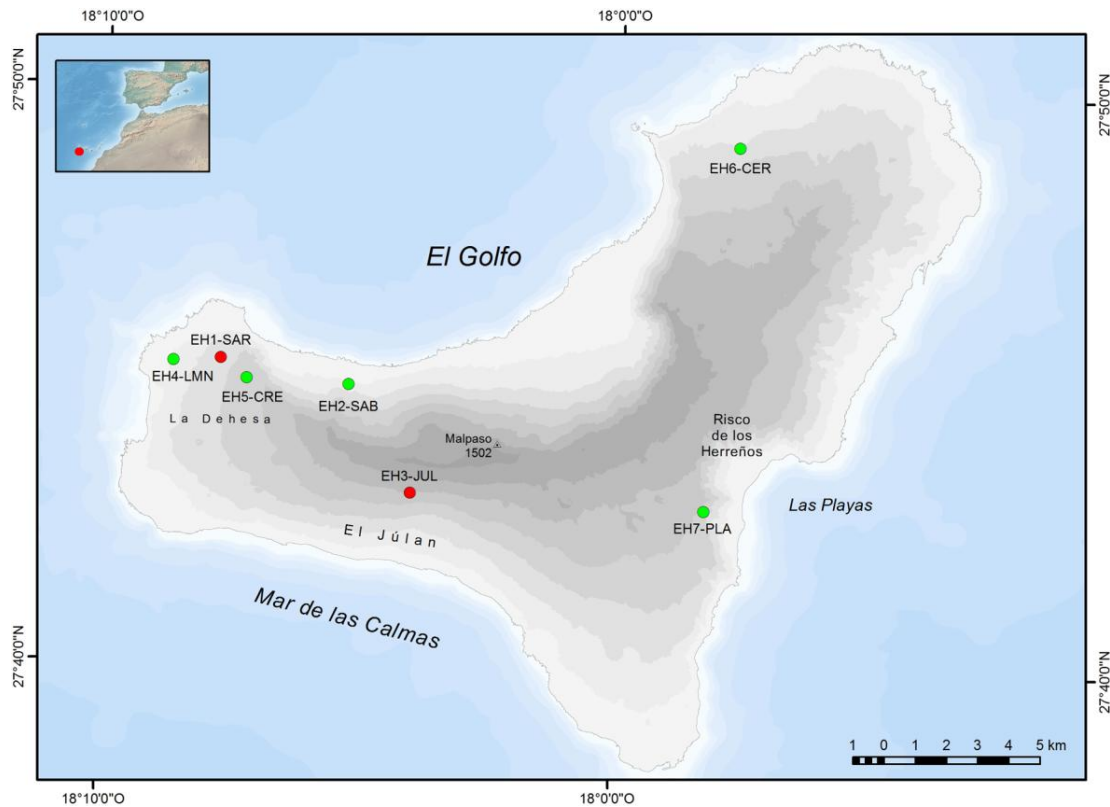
18°10'0"O
18°0'0"O
27°50'0"N
27°50'0"N
EH6-CER
El Golfo
EH1-SAR
EH4-LMN
EH5-CRE
EH2-SAB
La Dehesa
Malpaso 1502
Risco de los Herreños
EH3-JUL
Las Playas
EH7-PLA
El Júlan
Mar de las Calmas
27°40'0"N
27°40'0"N
1 0 1 2 3 4 5 km
18°10'0"O
18°0'0"O